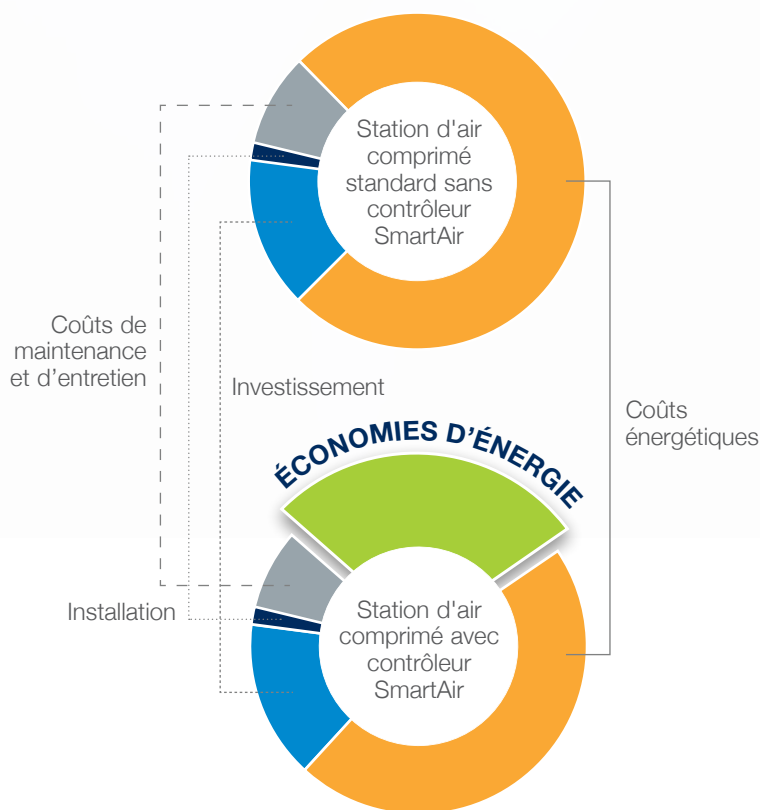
Station d'air comprimé standard sans contrôleur SmartAir

Coûts de maintenance et d’entretien

Investissement

Coûts énergétiques

ÉCONOMIES D’ÉNERGIE

Installation

Station d'air comprimé avec contrôleur SmartAir